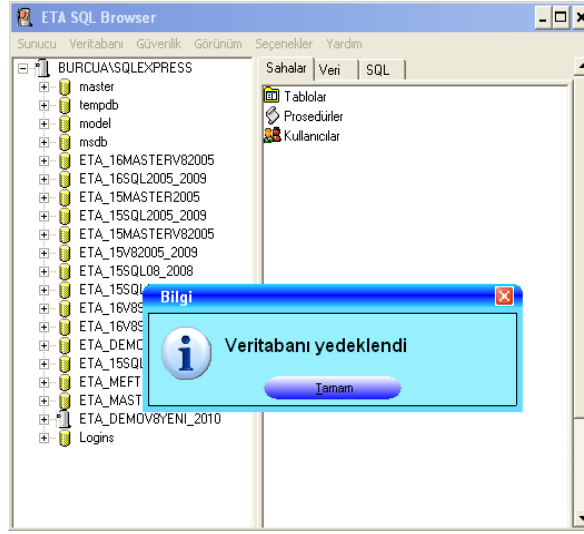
ETA SQL Browser

Sunucu Veritabanı Güvenlik Görünüm Seçenekler Yardım

BURCUA\SQLEXPRESS
master
tempdb
model
msdb
ETA_16MASTERV82005
ETA_16SQL2005_2009
ETA_15MASTER2005
ETA_15SQL2005_2009
ETA_15MASTERV82005
ETA_15V82005_2009
ETA_15SQL08_2008
ETA_15SQL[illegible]
ETA_16V8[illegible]
ETA_16V8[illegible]
ETA_DEMO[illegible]
ETA_15SQL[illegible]
ETA_MEFT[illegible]
ETA_MAST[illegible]
ETA_DEMOV8YENI_2010
Logins

Sahalar | Veri | SQL

Tablolar
Prosedürler
Kullanıcılar

Bilgi

Veritabanı yedeklendi

Tamam